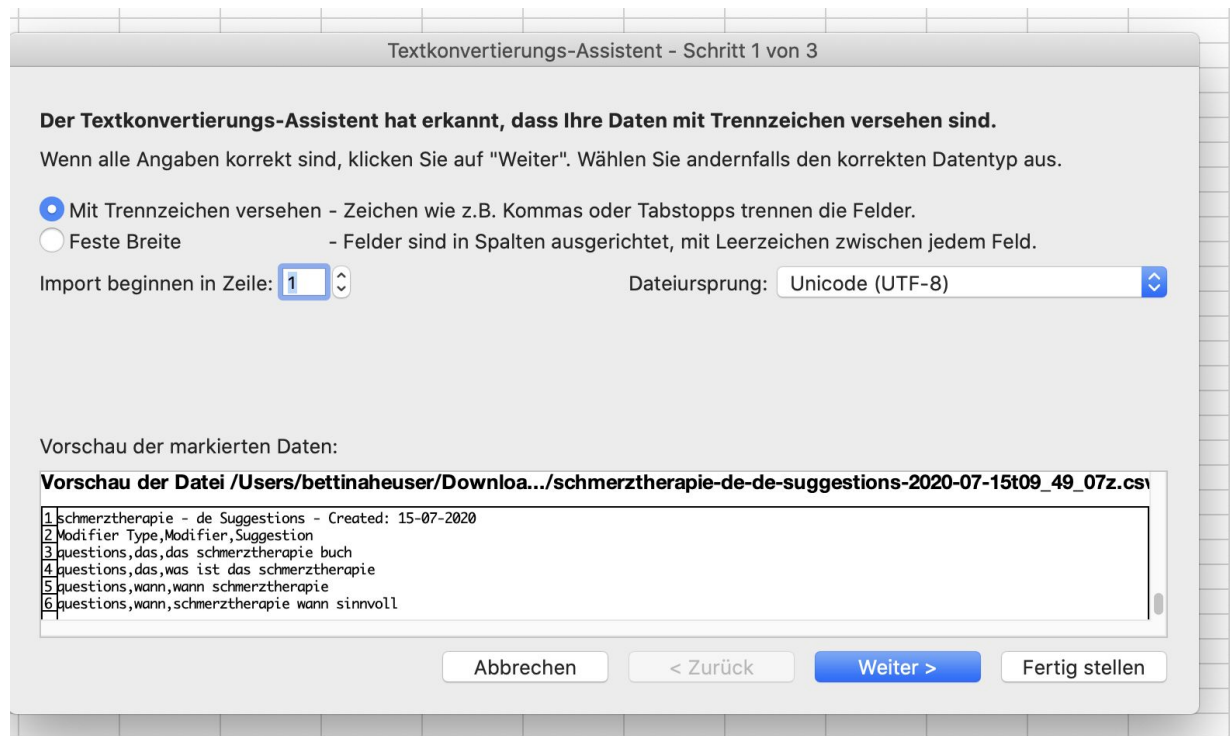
Textkonvertierungs-Assistent - Schritt 1 von 3

Der Textkonvertierungs-Assistent hat erkannt, dass Ihre Daten mit Trennzeichen versehen sind.

Wenn alle Angaben korrekt sind, klicken Sie auf "Weiter". Wählen Sie andernfalls den korrekten Datentyp aus.

Mit Trennzeichen versehen - Zeichen wie z.B. Kommas oder Tabstopps trennen die Felder.
Feste Breite - Felder sind in Spalten ausgerichtet, mit Leerzeichen zwischen jedem Feld.

Import beginnen in Zeile: 1

Dateiursprung: Unicode (UTF-8)

Vorschau der markierten Daten:

Vorschau der Datei /Users/bettinaheuser/Downloa.../schmerztherapie-de-de-suggestions-2020-07-15t09_49_07z.csv

1 schmerztherapie - de Suggestions - Created: 15-07-2020
2 Modifier Type,Modifier,Suggestion
3 questions,das,das schmerztherapie buch
4 questions,das,was ist das schmerztherapie
5 questions,wann,wann schmerztherapie
6 questions,wann,schmerztherapie wann sinnvoll

Abbrechen
< Zurück
Weiter >
Fertig stellen